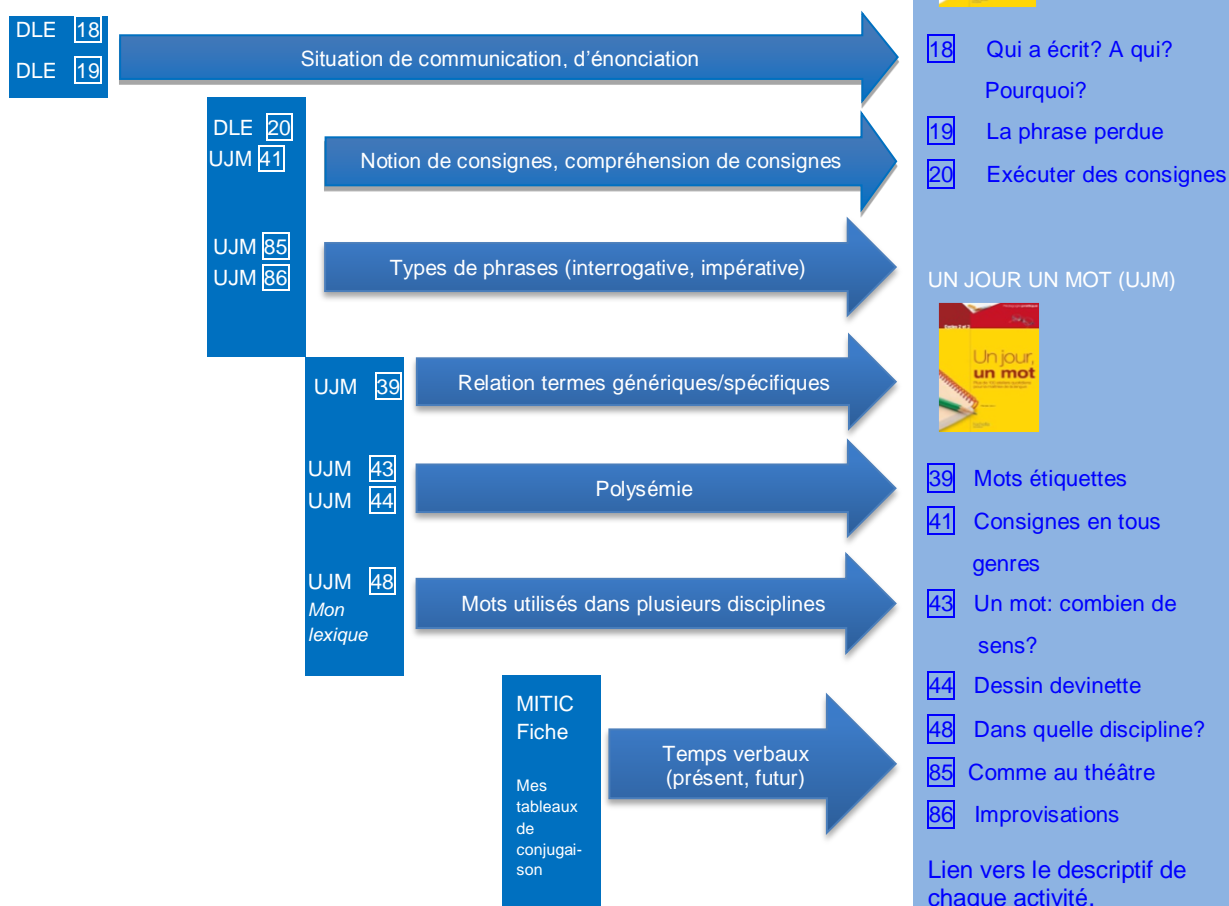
DLE 18
DLE 19

Situation de communication, d'énonciation

DLE 20
UJM 41

Notion de consignes, compréhension de consignes

UJM 85
UJM 86

Types de phrases (interrogative, impérative)

UJM 39

Relation termes génériques/spécifiques

UJM 43
UJM 44

Polysémie

UJM 48
*Mon lexique*

Mots utilisés dans plusieurs disciplines

MITIC
Fiche

Mes tableaux de conjugaison

Temps verbaux (présent, futur)

18 Qui a écrit? A qui? Pourquoi?
19 La phrase perdue
20 Exécuter des consignes

UN JOUR UN MOT (UJM)

Un jour, un mot

39 Mots étiquettes
41 Consignes en tous genres
43 Un mot: combien de sens?
44 Dessin devinette
48 Dans quelle discipline?
85 Comme au théâtre
86 Improvisations

Lien vers le descriptif de chaque activité.